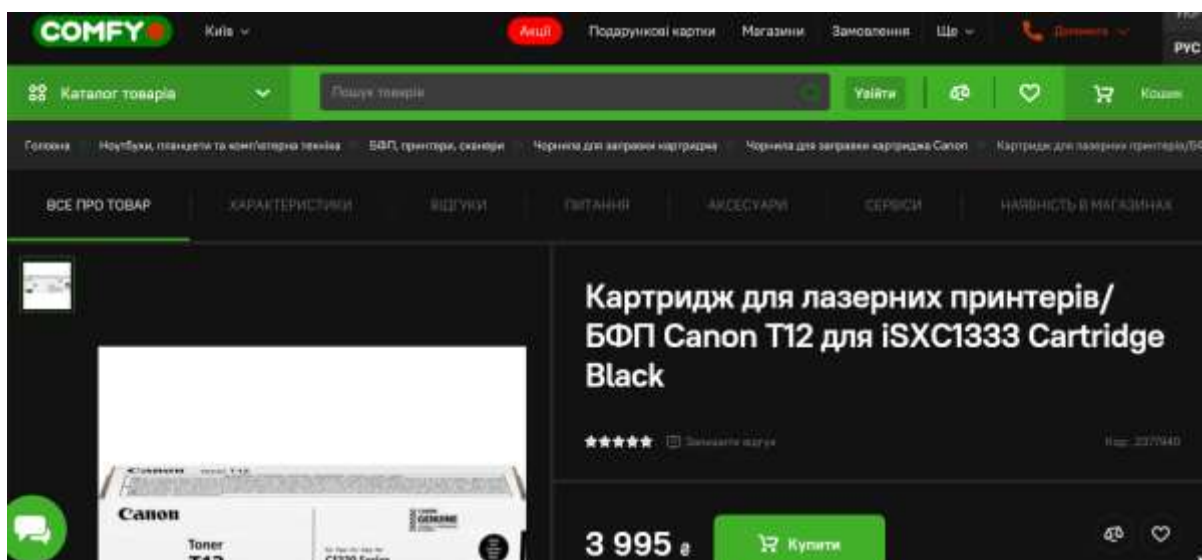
COMFY Київ

Акції Подарункові картки Магазини Замовлення Ще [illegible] РУС

Каталог товарів Пошук товарів Увійти Кошик

Головна Ноутбуки, планшети та комп'ютерна техніка БФП, принтери, сканери Чорнила для заправки картриджа Чорнила для заправки картриджа Canon Картридж для лазерних принтерів/БФ

ВСЕ ПРО ТОВАР ХАРАКТЕРИСТИКИ ВІДГУКИ ПИТАННЯ АКСЕСУАРИ СЕРВІСИ НАЯВНІСТЬ В МАГАЗИНАХ

Картридж для лазерних принтерів/БФП Canon T12 для iSXC1333 Cartridge Black

Залишити відгук

Код: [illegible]

Canon
Toner
T12

3 995 ₴

Купити